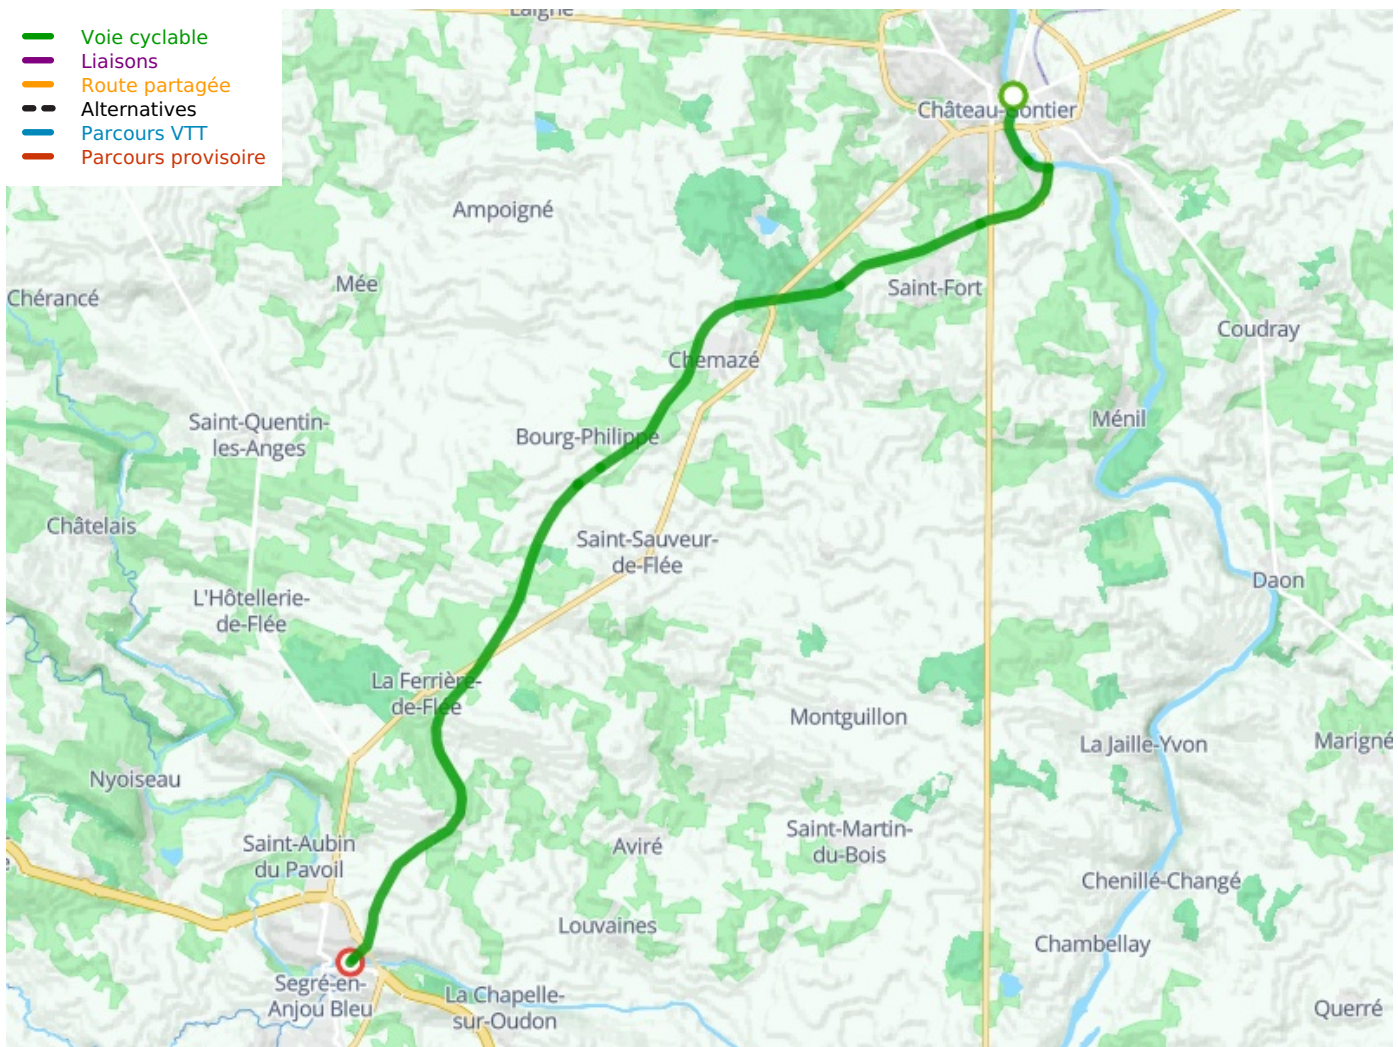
Voie cyclable
Liaisons
Route partagée
Alternatives
Parcours VTT
Parcours provisoire

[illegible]

Château-Gontier

Ampoigné

Chérancé

Mée

Saint-Fort

Coudray

Chemazé

Saint-Quentin-les-Anges

Bourg-Philippe

Ménil

Châtelais

Saint-Sauveur-de-Flée

Daon

L'Hôtellerie-de-Flée

La Ferrière-de-Flée

Montguillon

La Jaille-Yvon

Marigné

Nyoiseau

Saint-Aubin du Pavoil

Aviré

Saint-Martin-du-Bois

Chenillé-Changé

Louvaines

Chambellay

Segré-en-Anjou Bleu

La Chapelle-sur-Oudon

Querré